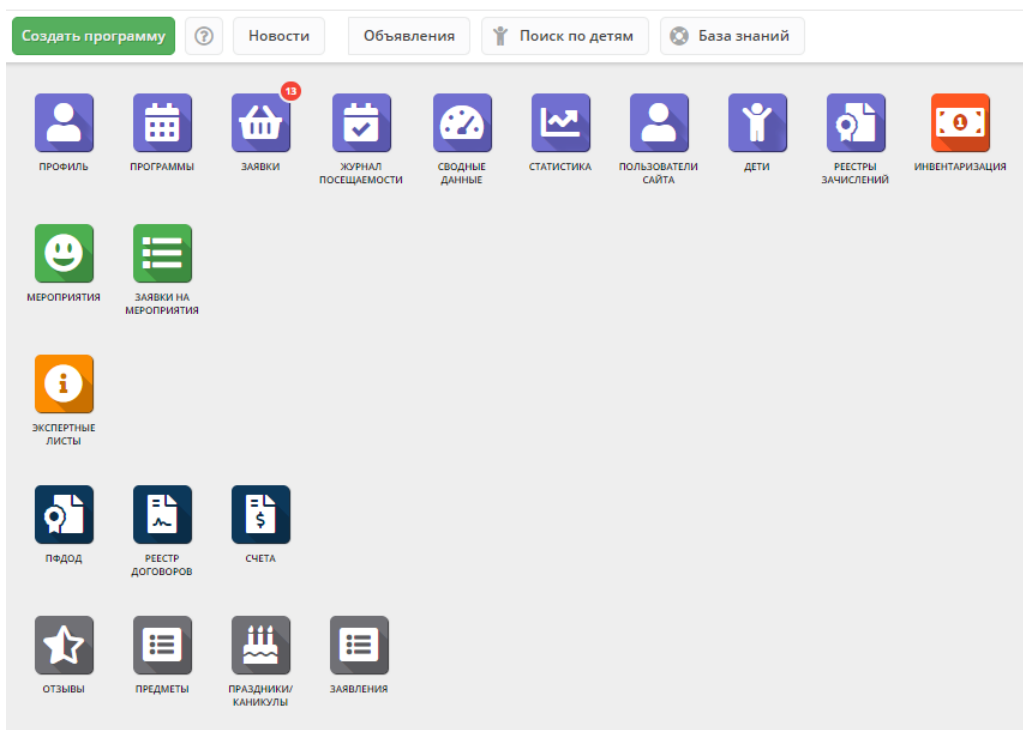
Создать программу ? Новости Объявления Поиск по детям База знаний

ПРОФИЛЬ
ПРОГРАММЫ
13
ЗАЯВКИ
ЖУРНАЛ ПОСЕЩАЕМОСТИ
СВОДНЫЕ ДАННЫЕ
СТАТИСТИКА
ПОЛЬЗОВАТЕЛИ САЙТА
ДЕТИ
РЕЕСТРЫ ЗАЧИСЛЕНИЙ
1
ИНВЕНТАРИЗАЦИЯ

МЕРОПРИЯТИЯ
ЗАЯВКИ НА МЕРОПРИЯТИЯ

ЭКСПЕРТНЫЕ ЛИСТЫ

ПФДОД
РЕЕСТР ДОГОВОРОВ
$
СЧЕТА

ОТЗЫВЫ
ПРЕДМЕТЫ
ПРАЗДНИКИ/ КАНИКУЛЫ
ЗАЯВЛЕНИЯ